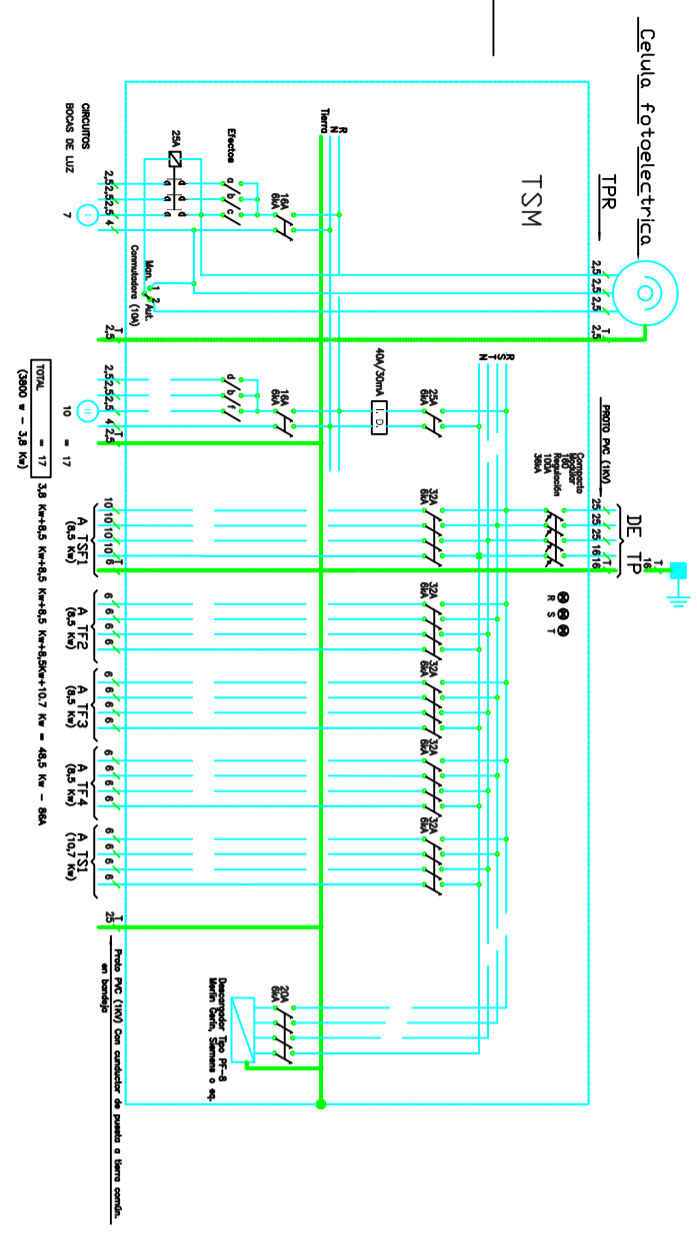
Celula fotoelectrica

TPR

TSM

R
N
Tierra

Efectos

25A

a b c
d d d

16A
6kA

CIRCUITOS
BOCAS DE LUZ

2,5 2,5 2,5
T
4
7

Man.
1 2
Aut.
Conmutadora (10A)

2,5 2,5 2,5
2,5
T
2,5

T
2,5

40A/30mA
I.D.

25A
6kA

16A
6kA

d e f

2,5 2,5 2,5
T
4
2,5
10 = 17

TOTAL = 17
(3800 w = 3,8 Kw)

R
S
T
N

PROTO PVC (1KV)

Compacto
Tetrapolar
160
Regulación
100A
34kA

25 25 25 16 16
T
16

DE
TP

R S T

32A
6kA

10 10 10 10 6
T
A TSF1
(8,5 Kw)

3,8 Kw+8,5 Kw+8,5 Kw+8,5 Kw+8,5Kw+10.7 Kw = 48,5 Kw = 86A

32A
6kA

6 6 6 6
A TF2
(8,5 Kw)

32A
6kA

6 6 6 6
A TF3
(8,5 Kw)

32A
6kA

6 6 6 6
A TF4
(8,5 Kw)

32A
6kA

6 6 6 6
A TSI1
(10,7 Kw)

T
25

Proto PVC (1KV) Con conductor de puesta a tierra común en bandeja

20A
6kA

Descargador Tipo PF-8
Merlin Gerin, Siemens o eq.